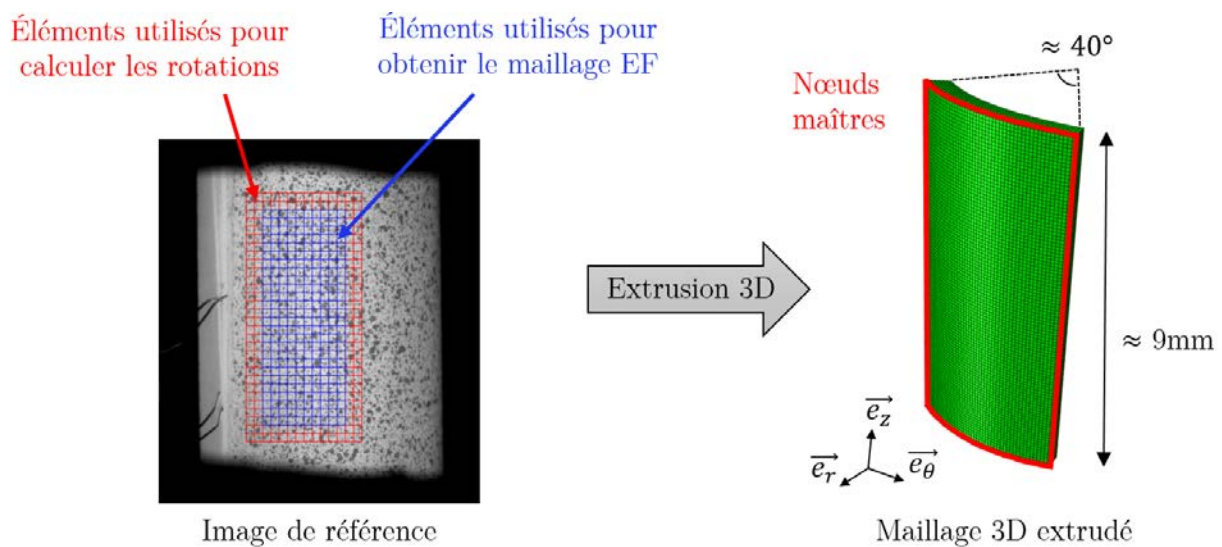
Éléments utilisés pour calculer les rotations

Éléments utilisés pour obtenir le maillage EF

Image de référence

Extrusion 3D

$\approx 40°$

Nœuds maîtres

$\approx$ 9mm

$\overrightarrow{e_z}$

$\overrightarrow{e_r}$

$\overrightarrow{e_\theta}$

Maillage 3D extrudé